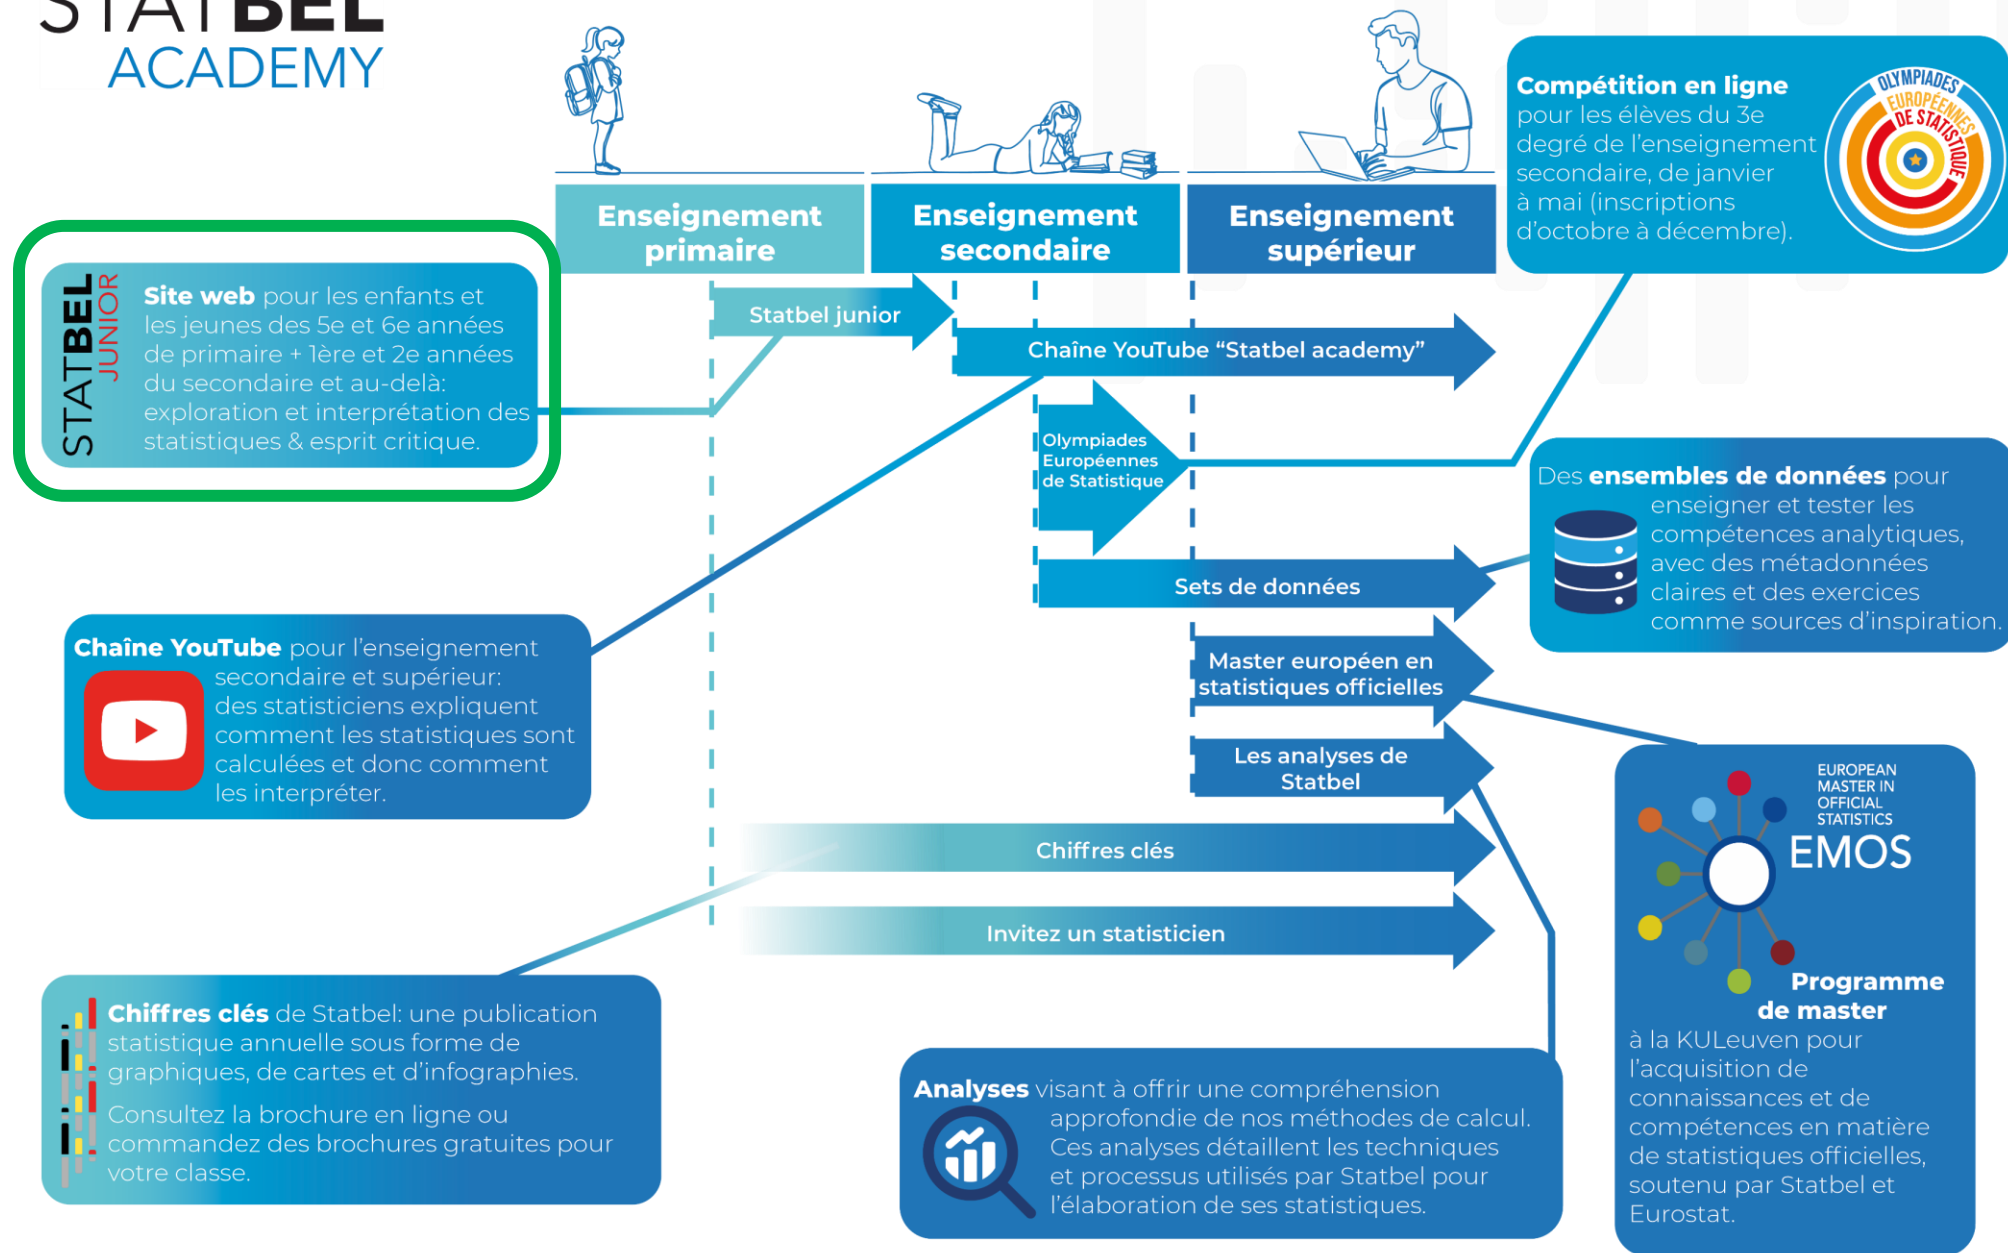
STATBEL
ACADEMY

Enseignement primaire

Enseignement secondaire

Enseignement supérieur

Compétition en ligne pour les élèves du 3e degré de l'enseignement secondaire, de janvier à mai (inscriptions d'octobre à décembre).

OLYMPIADES EUROPÉENNES DE STATISTIQUE

STATBEL JUNIOR

Site web pour les enfants et les jeunes des 5e et 6e années de primaire + 1ère et 2e années du secondaire et au-delà: exploration et interprétation des statistiques & esprit critique.

Statbel junior

Chaîne YouTube "Statbel academy"

Olympiades Européennes de Statistique

Des ensembles de données pour enseigner et tester les compétences analytiques, avec des métadonnées claires et des exercices comme sources d'inspiration.

Sets de données

Chaîne YouTube pour l'enseignement secondaire et supérieur: des statisticiens expliquent comment les statistiques sont calculées et donc comment les interpréter.

Master européen en statistiques officielles

Les analyses de Statbel

EUROPEAN MASTER IN OFFICIAL STATISTICS
EMOS

Chiffres clés

Invitez un statisticien

Programme de master
à la KULeuven pour l'acquisition de connaissances et de compétences en matière de statistiques officielles, soutenu par Statbel et Eurostat.

Chiffres clés de Statbel: une publication statistique annuelle sous forme de graphiques, de cartes et d'infographies.

Consultez la brochure en ligne ou commandez des brochures gratuites pour votre classe.

Analyses visant à offrir une compréhension approfondie de nos méthodes de calcul. Ces analyses détaillent les techniques et processus utilisés par Statbel pour l'élaboration de ses statistiques.